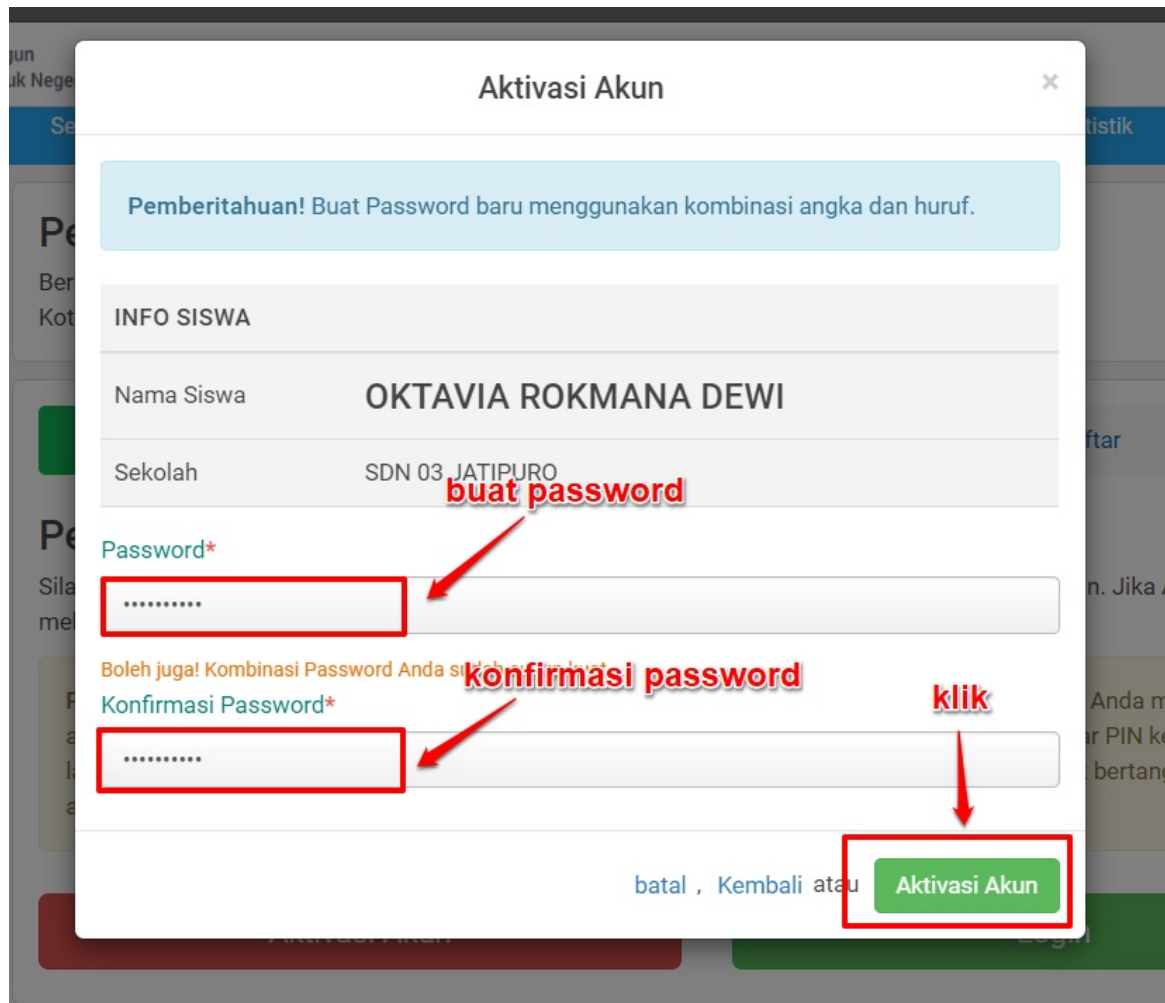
jun
uk Nege
Se
tistik
Pe
Ber
Kot
ftar
Pe
Sila
mel
n. Jika
P
a
la
a
Anda m
ar PIN k
t bertan

Aktivasi Akun
×

Pemberitahuan! Buat Password baru menggunakan kombinasi angka dan huruf.

INFO SISWA

| Nama Siswa | OKTAVIA ROKMANA DEWI |
|---|---|
| Sekolah | SDN 03 JATIPURO |

buat password

Password*
••••••••••

Boleh juga! Kombinasi Password Anda su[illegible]

konfirmasi password

Konfirmasi Password*
••••••••••

klik

batal , Kembali atau Aktivasi Akun

Aktivasi Akun
Login